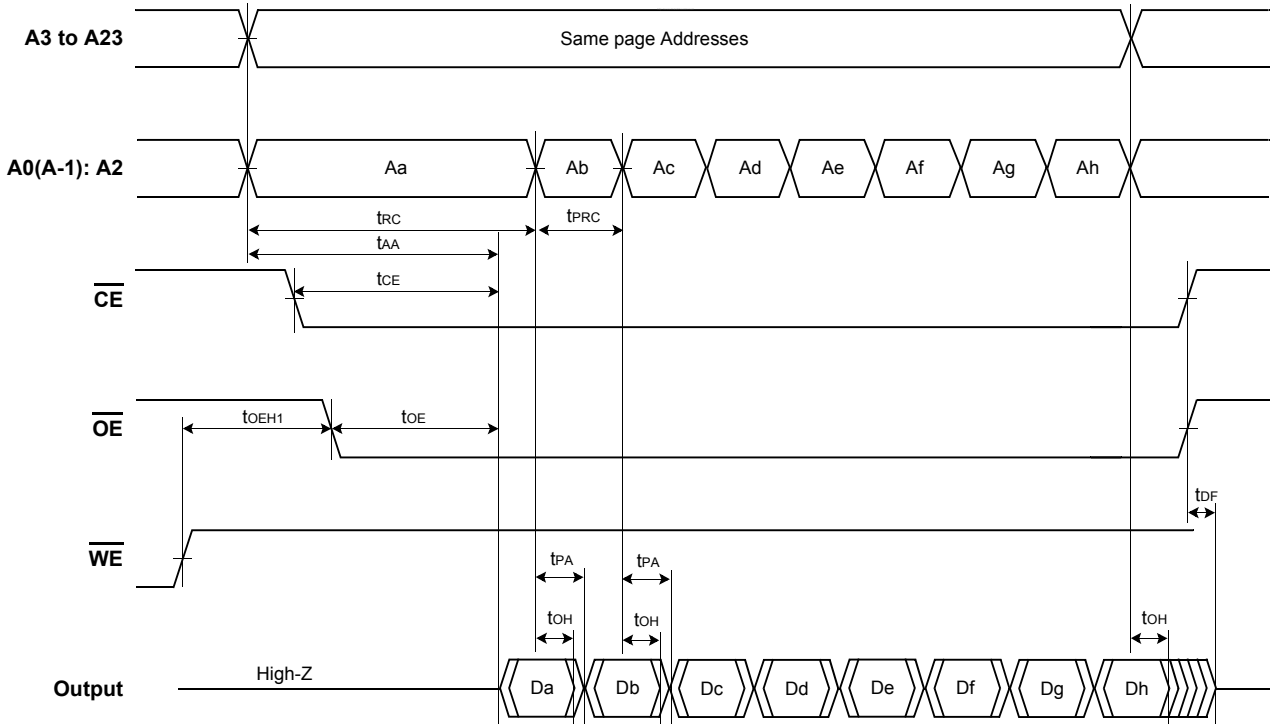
A3 to A23

Same page Addresses

A0(A-1): A2

Aa

Ab

Ac

Ad

Ae

Af

Ag

Ah

$t_{RC}$

$t_{PRC}$

$t_{AA}$

$\overline{CE}$

$t_{CE}$

$\overline{OE}$

$t_{OEH1}$

$t_{OE}$

$t_{DF}$

$\overline{WE}$

$t_{PA}$

$t_{PA}$

$t_{OH}$

$t_{OH}$

$t_{OH}$

Output

High-Z

Da

Db

Dc

Dd

De

Df

Dg

Dh